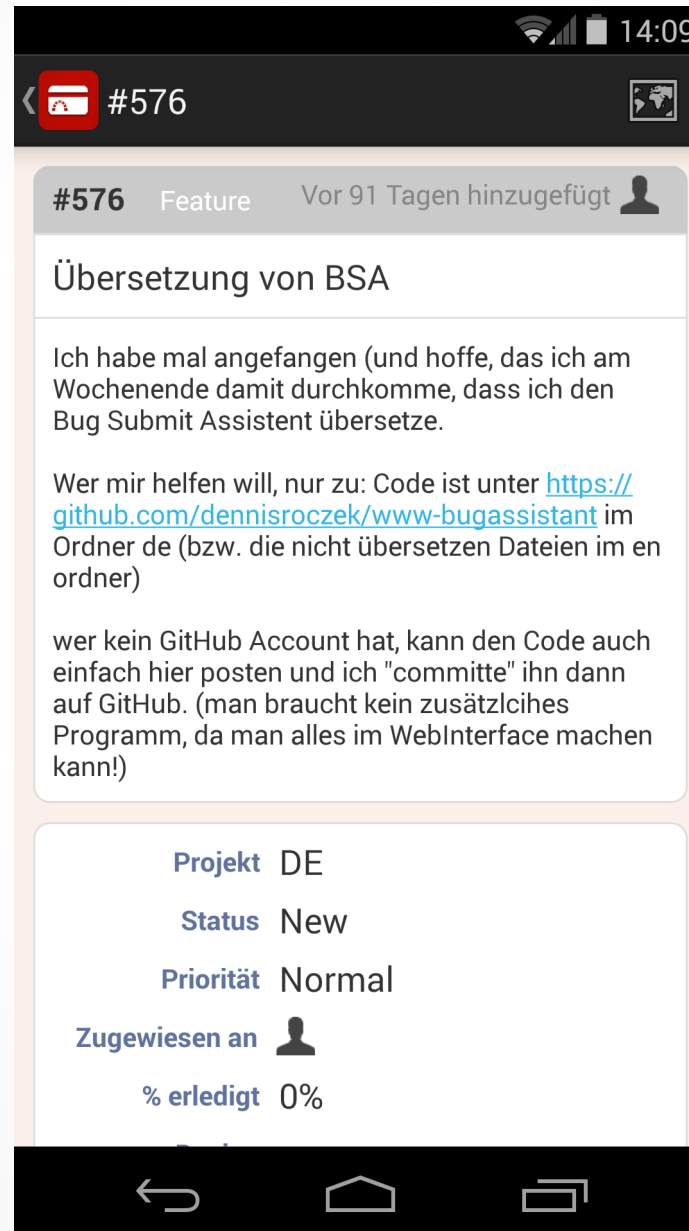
14:09

#576

#576 Feature Vor 91 Tagen hinzugefügt

Übersetzung von BSA

Ich habe mal angefangen (und hoffe, das ich am Wochenende damit durchkomme, dass ich den Bug Submit Assistent übersetze.

Wer mir helfen will, nur zu: Code ist unter https://github.com/dennisroczek/www-bugassistant im Ordner de (bzw. die nicht übersetzen Dateien im en ordner)

wer kein GitHub Account hat, kann den Code auch einfach hier posten und ich "committe" ihn dann auf GitHub. (man braucht kein zusätzlcihes Programm, da man alles im WebInterface machen kann!)

Projekt DE
Status New
Priorität Normal
Zugewiesen an
% erledigt 0%
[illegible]